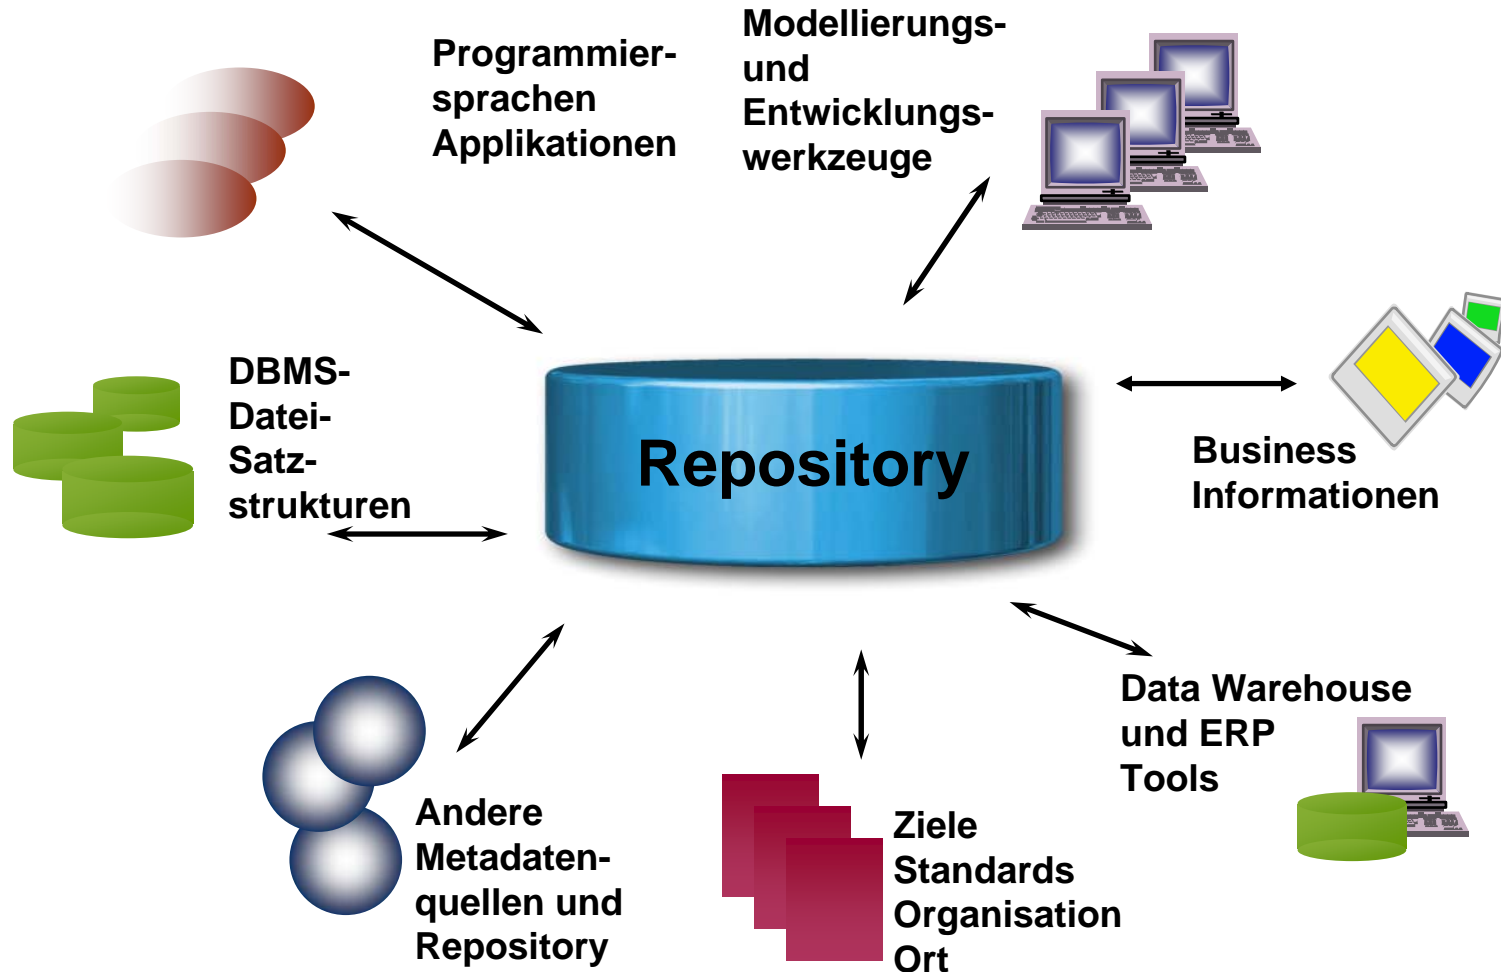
Programmiersprachen Applikationen

Modellierungs- und Entwicklungswerkzeuge

DBMS-Datei-Satz-strukturen

Repository

Business Informationen

Data Warehouse und ERP Tools

Andere Metadatenquellen und Repository

Ziele
Standards
Organisation
Ort